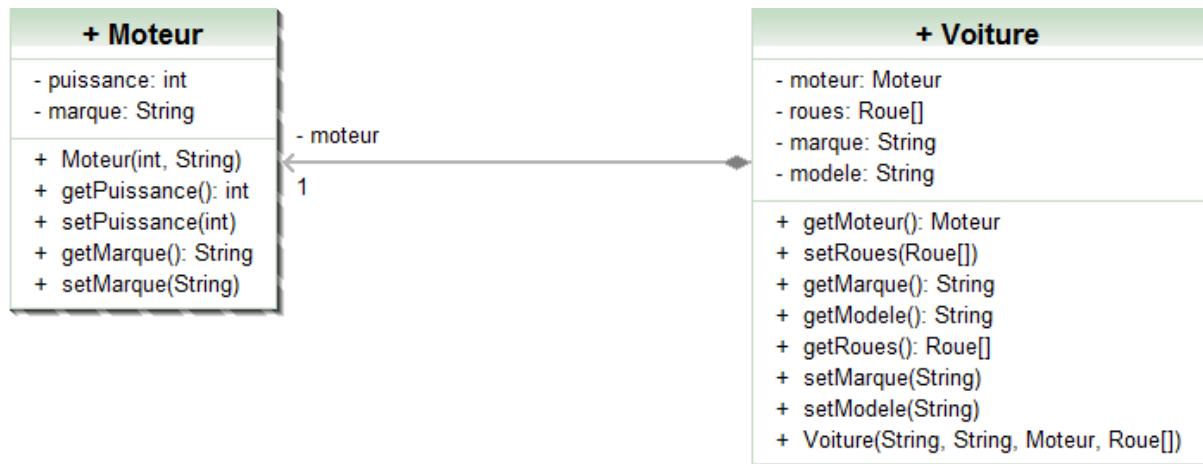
+ Moteur

- puissance: int
- marque: String

+ Moteur(int, String)
+ getPuissance(): int
+ setPuissance(int)
+ getMarque(): String
+ setMarque(String)

- moteur

1

+ Voiture

- moteur: Moteur
- roues: Roue[]
- marque: String
- modele: String

+ getMoteur(): Moteur
+ setRoues(Roue[])
+ getMarque(): String
+ getModele(): String
+ getRoues(): Roue[]
+ setMarque(String)
+ setModele(String)
+ Voiture(String, String, Moteur, Roue[])